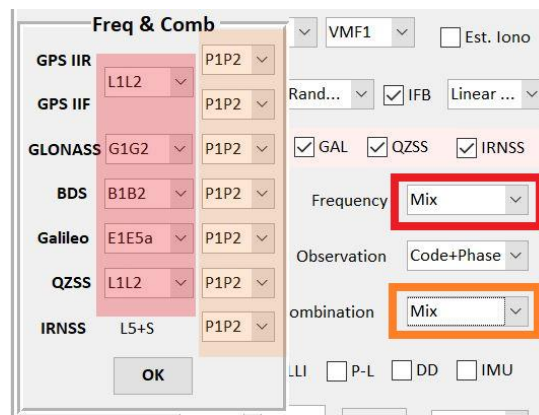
Freq & Comb

GPS IIR
GPS IIF
L1L2
P1P2
P1P2
GLONASS G1G2 P1P2
BDS B1B2 P1P2
Galileo E1E5a P1P2
QZSS L1L2 P1P2
IRNSS L5+S P1P2
OK

VMF1
Est. Iono
Rand...
IFB
Linear ...
GAL
QZSS
IRNSS
Frequency Mix
Observation Code+Phase
ombination Mix
LLI
P-L
DD
IMU